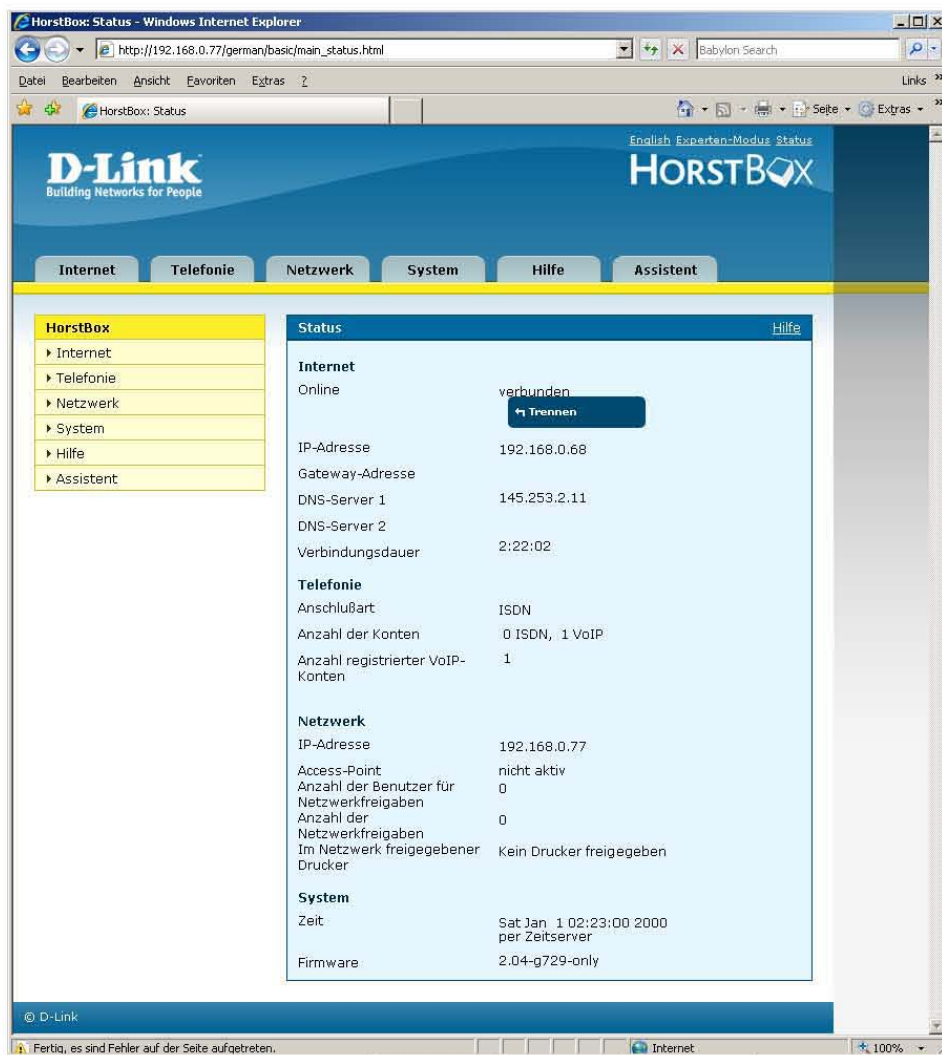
HorstBox: Status - Windows Internet Explorer

http://192.168.0.77/german/basic/main_status.html

Babylon Search

Datei Bearbeiten Ansicht Favoriten Extras ?

Links

HorstBox: Status

Seite Extras

English Experten-Modus Status

D-Link
Building Networks for People

HORSTBOX

Internet Telefonie Netzwerk System Hilfe Assistent

HorstBox
Internet
Telefonie
Netzwerk
System
Hilfe
Assistent

Status Hilfe

Internet

| | |
|---|---|
| Online | verbunden |
| | Trennen |
| IP-Adresse | 192.168.0.68 |
| Gateway-Adresse | |
| DNS-Server 1 | 145.253.2.11 |
| DNS-Server 2 | |
| Verbindungsdauer | 2:22:02 |

Telefonie

| | |
|---|---|
| Anschlußart | ISDN |
| Anzahl der Konten | 0 ISDN, 1 VoIP |
| Anzahl registrierter VoIP-Konten | 1 |

Netzwerk

| | |
|---|---|
| IP-Adresse | 192.168.0.77 |
| Access-Point | nicht aktiv |
| Anzahl der Benutzer für Netzwerkfreigaben | 0 |
| Anzahl der Netzwerkfreigaben | 0 |
| Im Netzwerk freigegebener Drucker | Kein Drucker freigegeben |

System

| | |
|---|---|
| Zeit | Sat Jan 1 02:23:00 2000 per Zeitserver |
| Firmware | 2.04-g729-only |

© D-Link

Fertig, es sind Fehler auf der Seite aufgetreten.

Internet

100%